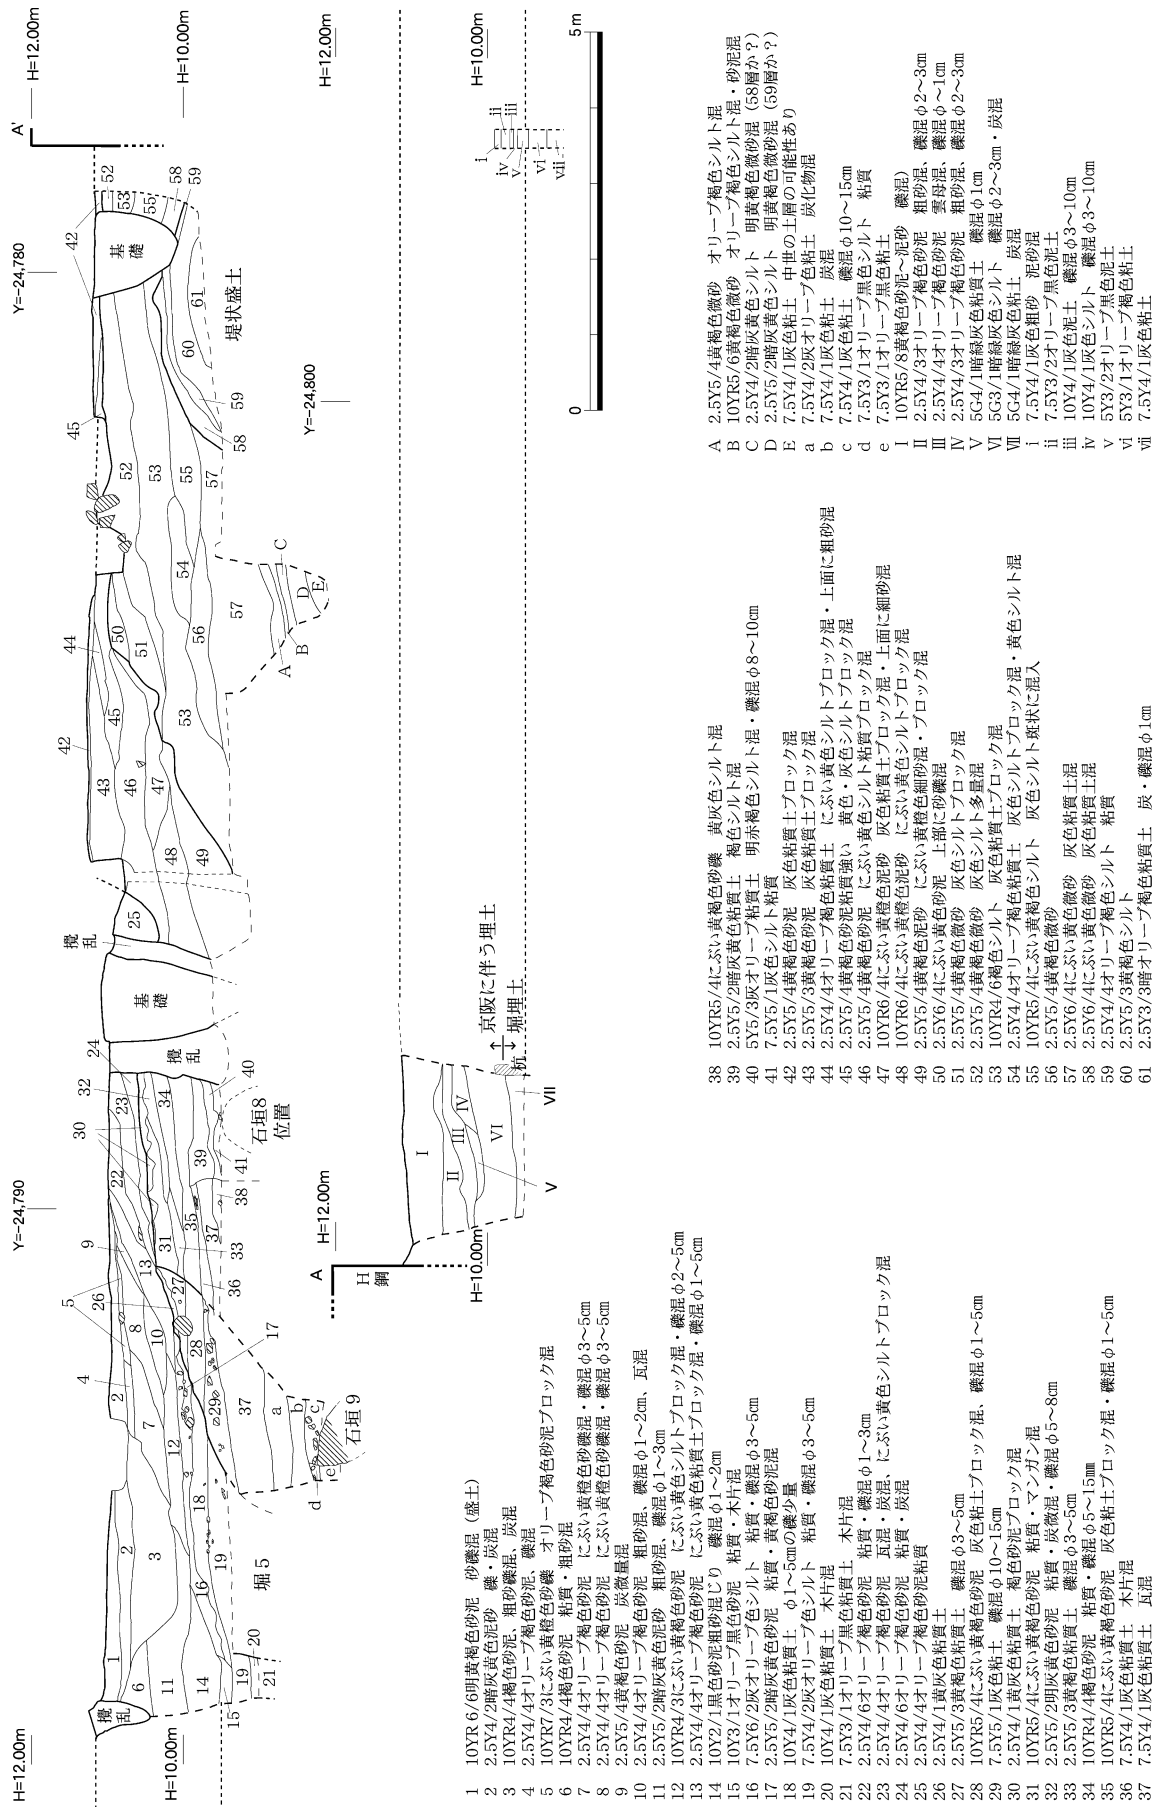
H=12.00m
H=10.00m
Y=−24,790
Y=−24,780
Y=−24,800
A'
H=12.00m
H=10.00m
H=12.00m
H=10.00m
A
H=12.00m
H=10.00m
H鋼

攪乱
堀5
石垣9
石垣8位置
攪乱
基礎
攪乱
基礎
堤状盛土
京阪に伴う埋土
堀埋土
杭

0
5m

1 10YR6/6明黄褐色砂泥 砂礫混（盛土）
2 2.5Y4/2暗灰黄色泥砂 礫・炭混
3 10YR4/4褐色砂泥，粗砂礫混，炭混
4 2.5Y4/4オリーブ褐色砂泥，礫混
5 10YR7/3にぶい黄橙色砂礫 オリーブ褐色砂泥ブロック混
6 10YR4/4褐色砂泥 粘質・粗砂混
7 2.5Y4/4オリーブ褐色砂泥 にぶい黄橙色砂礫混・礫混φ3～5㎝
8 2.5Y4/4オリーブ褐色砂泥 にぶい黄橙色砂礫混・礫混φ3～5㎝
9 2.5Y5/4黄褐色砂泥 炭微量混
10 2.5Y4/4オリーブ褐色砂泥 粗砂混，礫混φ1～2㎝，瓦混
11 2.5Y5/2暗灰黄色泥砂 粗砂混，礫混φ1～3㎝
12 10YR4/3にぶい黄褐色砂泥 にぶい黄色シルトブロック混・礫混φ2～5㎝
13 2.5Y4/4オリーブ褐色砂泥 にぶい黄色粘質土ブロック混・礫混φ1～5㎝
14 10Y2/1黒色砂泥(粗砂混じり) 礫混φ1～2㎝
15 10Y3/1オリーブ黒色砂泥 粘質・木片混
16 7.5Y6/2灰オリーブ色シルト 粘質・礫混φ3～5㎝
17 2.5Y5/2暗灰黄色砂泥 粘質・黄褐色砂泥混
18 10Y4/1灰色粘質土 φ1～5㎝の礫少量
19 7.5Y4/2灰オリーブ色シルト 粘質・礫混φ3～5㎝
20 10Y4/1灰色粘質土 木片混
21 7.5Y3/1オリーブ黒色粘質土 木片混
22 2.5Y4/6オリーブ褐色砂泥 粘質・礫混φ1～3㎝
23 2.5Y4/4オリーブ褐色砂泥 瓦混・炭混，にぶい黄色シルトブロック混
24 2.5Y4/6オリーブ褐色砂泥 粘質・炭混
25 2.5Y4/4オリーブ褐色砂泥粘質
26 2.5Y4/1黄灰色粘質土 礫混φ3～5㎝
27 2.5Y5/3黄褐色粘質土 灰色粘土ブロック混，礫混φ1～5㎝
28 7.5Y5/1灰色粘土 礫混φ10～15㎝
29 2.5Y4/1黄灰色粘質土 褐色砂泥ブロック混
30 10YR5/4にぶい黄褐色砂泥 粘質・マンガン混
31 2.5Y5/2明灰黄色砂泥 粘質・炭微混・礫混φ5～8㎝
32 2.5Y5/3黄褐色粘質土 礫混φ3～5㎝
33 10YR4/4褐色砂泥 粘質・礫混φ5～15㎜
34 10YR5/4にぶい黄褐色砂泥 灰色粘土ブロック混・礫混φ1～5㎝
35 7.5Y4/1灰色粘質土 木片混
36 7.5Y4/1灰色粘質土 瓦混
37 7.5Y4/1灰色粘質土 瓦混

38 10YR5/4にぶい黄褐色砂礫 黄灰色シルト混
39 2.5Y5/2暗灰黄色粘質土 褐色シルト混
40 5Y5/3灰オリーブ粘質土 明赤褐色シルト混・礫混φ8～10㎝
41 7.5Y5/1灰色シルト粘質
42 2.5Y5/4黄褐色砂泥 灰色粘質土ブロック混
43 2.5Y5/3黄褐色砂泥 灰色粘質土ブロック混
44 2.5Y4/4オリーブ褐色粘質土 にぶい黄色シルトブロック混・上面に粗砂混
45 2.5Y5/4黄褐色砂泥粘質強い 黄色・灰色シルトブロック混
46 2.5Y5/4黄褐色砂泥 にぶい黄色シルト粘質ブロック混
47 10YR6/4にぶい黄橙色泥砂 灰色粘質土ブロック混・上面に細砂混
48 10YR6/4にぶい黄橙色泥砂 にぶい黄色シルトブロック混
49 2.5Y5/4黄褐色泥砂 にぶい黄橙色細砂混・ブロック混
50 2.5Y6/4にぶい黄色砂泥 上部に砂礫混
51 2.5Y5/4黄褐色微砂 灰色シルトブロック混
52 2.5Y5/4黄褐色微砂 灰色シルト多量混
53 10YR4/6褐色シルト 灰色粘質土ブロック混
54 2.5Y4/4オリーブ褐色粘質土 灰色シルトブロック混・黄色シルト混
55 10YR5/4にぶい黄褐色シルト 灰色シルト斑状に混入
56 2.5Y5/4黄褐色微砂
57 2.5Y6/4にぶい黄色微砂 灰色粘質土混
58 2.5Y6/4にぶい黄色微砂 灰色粘質土混
59 2.5Y4/4オリーブ褐色シルト 粘質
60 2.5Y5/3黄褐色シルト
61 2.5Y3/3暗オリーブ褐色粘質土 炭・礫混φ1㎝

A 2.5Y5/4黄褐色微砂 オリーブ褐色シルト混
B 10YR5/6黄褐色微砂 オリーブ褐色シルト混・砂泥混
C 2.5Y4/2暗灰黄色シルト 明黄褐色微砂混（58層か？）
D 2.5Y5/2暗灰黄色シルト 明黄褐色微砂混（59層か？）
E 7.5Y4/1灰色粘土 中世の土層の可能性あり
a 7.5Y4/2灰オリーブ色粘土 炭化物混
b 7.5Y4/1灰色粘土 炭混
c 7.5Y3/1灰色粘土 礫混φ10～15㎝
d 7.5Y3/1オリーブ黒色シルト 粘質
e 7.5Y3/1オリーブ黒色粘土
Ⅰ 10YR5/8黄褐色砂泥～泥砂 礫混）
Ⅱ 2.5Y4/3オリーブ褐色砂泥 粗砂混，礫混φ2～3㎝
Ⅲ 2.5Y4/4オリーブ褐色砂泥 雲母混，礫混φ～1㎝
Ⅳ 2.5Y4/3オリーブ褐色砂泥 粗砂混，礫混φ2～3㎝
Ⅴ 5G4/1暗緑灰色粘質土 礫混φ1㎝
Ⅵ 5G3/1暗緑灰色シルト 礫混φ2～3㎝・炭混
Ⅶ 5G4/1暗緑灰色粘土 炭混
i 7.5Y4/1灰色粗砂 泥砂混
ii 7.5Y3/2オリーブ黒色泥土
iii 10Y4/1灰色泥土 礫混φ3～10㎝
iv 10Y4/1灰色シルト 礫混φ3～10㎝
v 5Y3/2オリーブ黒色泥土
vi 5Y3/1オリーブ褐色粘土
vii 7.5Y4/1灰色粘土